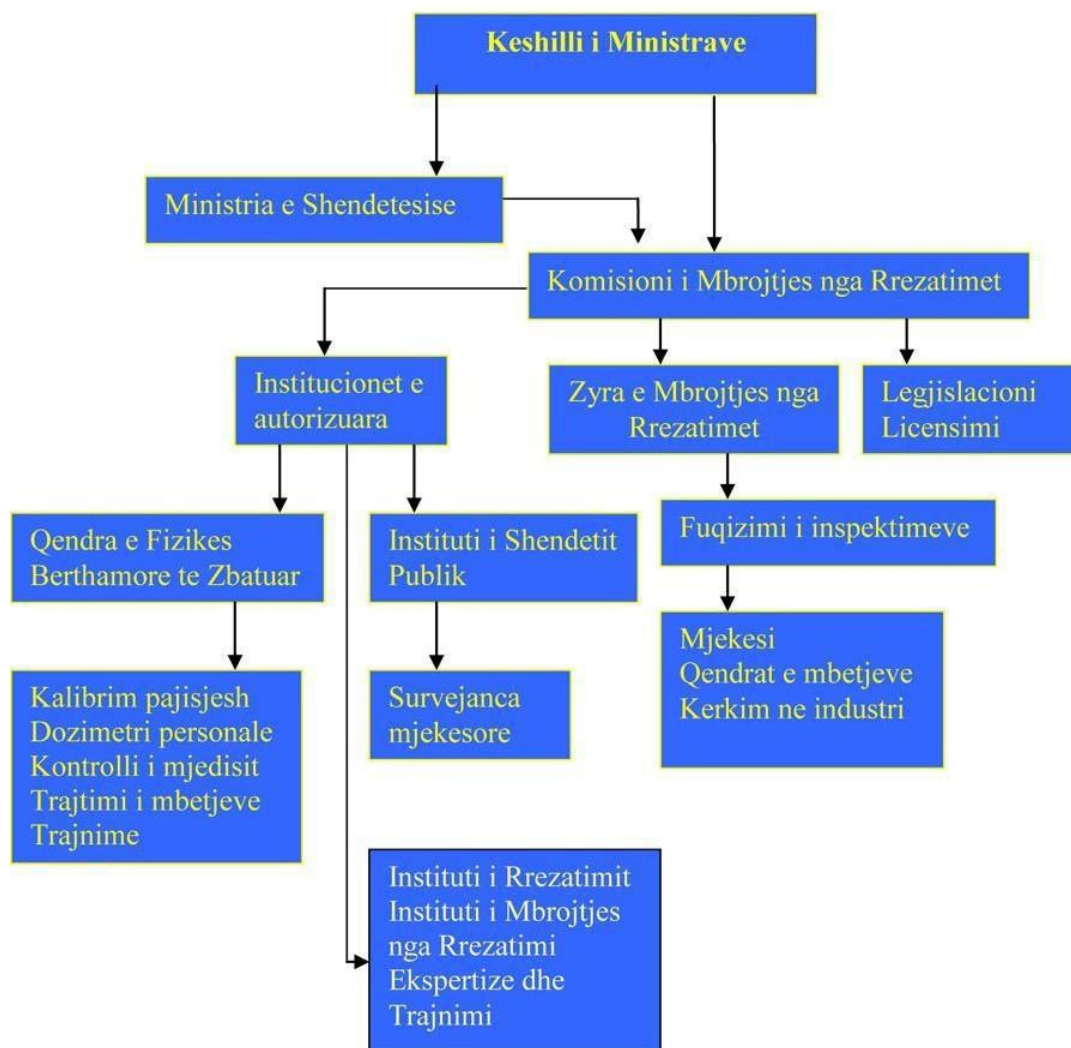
Keshilli i Ministrave

Ministria e Shendetesise

Komisioni i Mbrojtjes nga Rrezatimet

Institucionet e autorizuara

Zyra e Mbrojtjes nga Rrezatimet

Legjislacioni
Licensimi

Qendra e Fizikes Berthamore te Zbatuar

Instituti i Shendetit Publik

Fuqizimi i inspektimeve

Kalibrim pajisjesh
Dozimetri personale
Kontrolli i mjedisit
Trajtimi i mbetjeve
Trajnime

Survejanca mjekesore

Mjekesi
Qendrat e mbetjeve
Kerkim ne industri

Instituti i Rrezatimit
Instituti i Mbrojtjes nga Rrezatimi
Ekspertize dhe Trajnimi